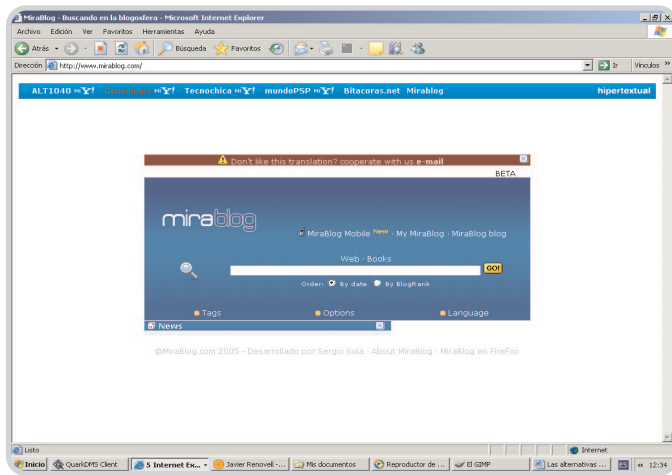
MiraBlog - Buscando en la blogosfera - Microsoft Internet Explorer

Archivo Edición Ver Favoritos Herramientas Ayuda

Atrás Búsqueda Favoritos

Dirección http://www.mirablog.com/ Ir Vínculos

ALT1040 Clasicologia Tecnochica mundoPSP Bitacoras.net Mirablog hipertextual

Don't like this translation? cooperate with us e-mail

BETA

mirablog

MiraBlog Mobile New · My MiraBlog · MiraBlog blog

Web · Books

GO!

Order: By date By BlogRank

Tags Options Language

News

©MiraBlog.com 2005 - Desarrollado por Sergio Sola · About MiraBlog · MiraBlog en FireFox

Listo Internet

Inicio QuarkDMS Client 5 Internet Ex... Javier Renovell -... Mis documentos Reproductor de ... El GIMP Las alternativas ... 12:34